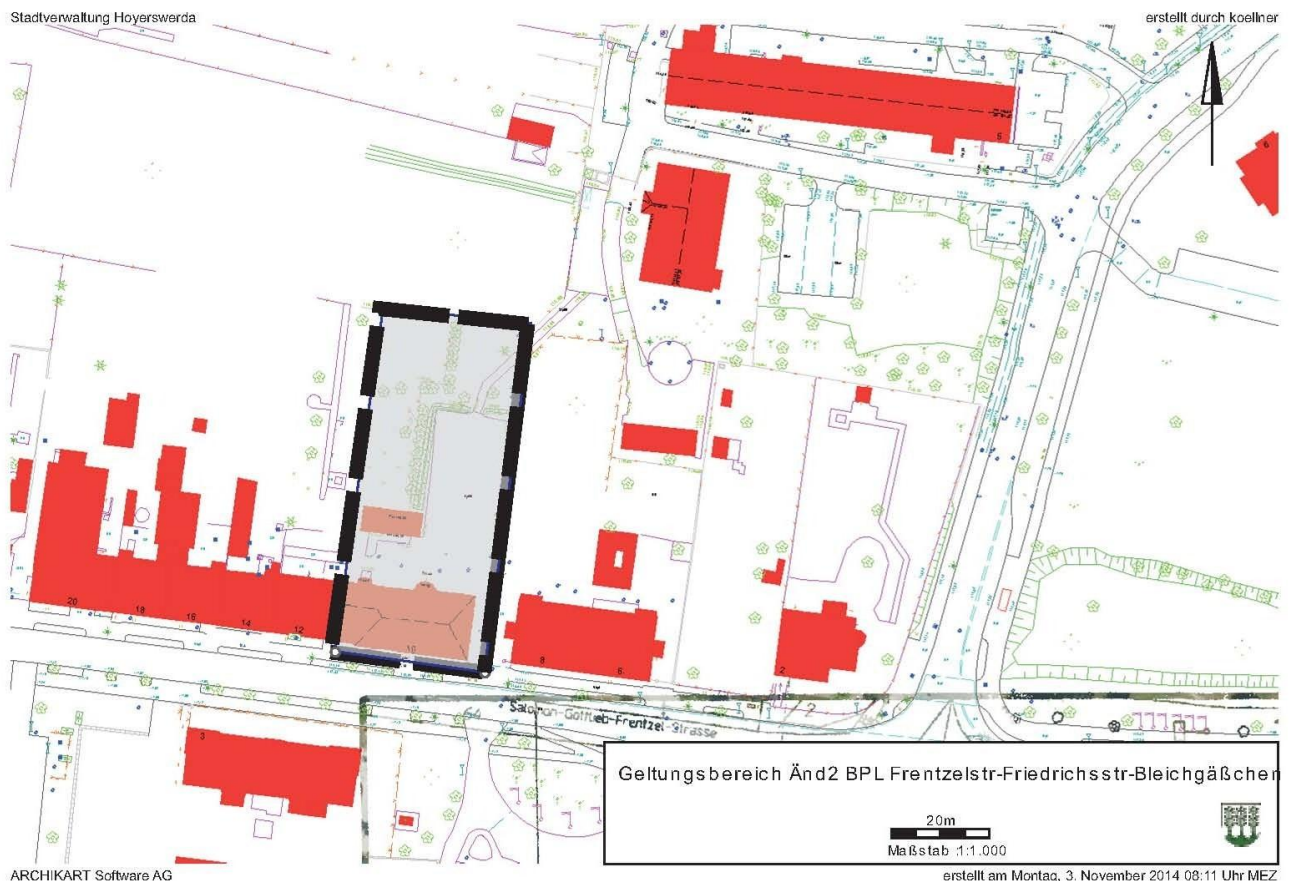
Stadtverwaltung Hoyerswerda

erstellt durch koellner

5

6

20

18

16

14

12

10

8

6

2

3

Salomon-Gottfried-Frentzel-Strasse

Geltungsbereich Änd2 BPL Frentzelstr-Friedrichsstr-Bleichgäßchen

20m

Maßstab :1:1.000

ARCHIKART Software AG

erstellt am Montag, 3. November 2014 08:11 Uhr MEZ